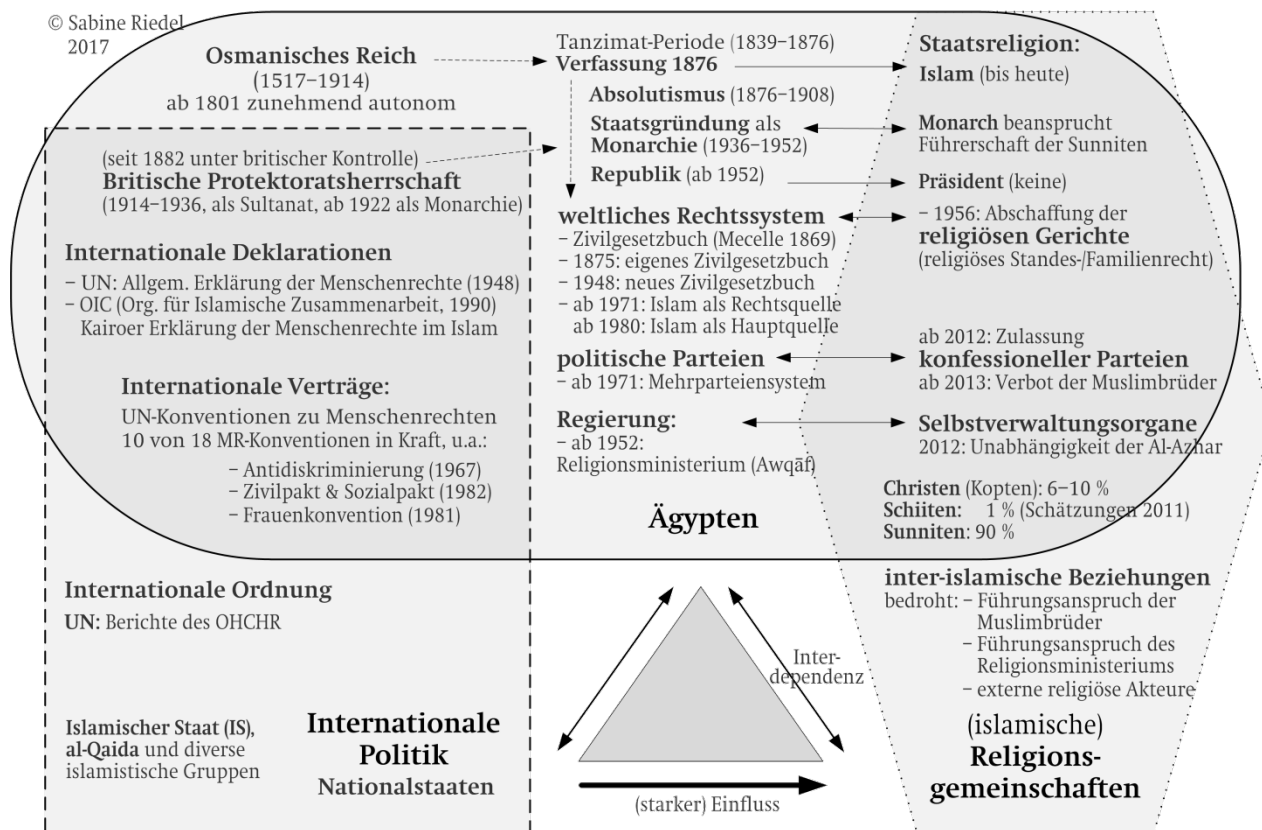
© Sabine Riedel 2017

Osmanisches Reich (1517–1914) ab 1801 zunehmend autonom

(seit 1882 unter britischer Kontrolle)
Britische Protektoratsherrschaft
(1914–1936, als Sultanat, ab 1922 als Monarchie)

Internationale Deklarationen
– UN: Allgem. Erklärung der Menschenrechte (1948)
– OIC (Org. für Islamische Zusammenarbeit, 1990) Kairoer Erklärung der Menschenrechte im Islam

Internationale Verträge:
UN-Konventionen zu Menschenrechten
10 von 18 MR-Konventionen in Kraft, u.a.:
– Antidiskriminierung (1967)
– Zivilpakt & Sozialpakt (1982)
– Frauenkonvention (1981)

Tanzimat-Periode (1839–1876)
Verfassung 1876
Absolutismus (1876–1908)
Staatsgründung als Monarchie (1936–1952)
Republik (ab 1952)

weltliches Rechtssystem
– Zivilgesetzbuch (Mecelle 1869)
– 1875: eigenes Zivilgesetzbuch
– 1948: neues Zivilgesetzbuch
– ab 1971: Islam als Rechtsquelle ab 1980: Islam als Hauptquelle

politische Parteien
– ab 1971: Mehrparteiensystem

Regierung:
– ab 1952: Religionsministerium (Awqāf)

Ägypten

Staatsreligion:
Islam (bis heute)

Monarch beansprucht Führerschaft der Sunniten

Präsident (keine)

– 1956: Abschaffung der religiösen Gerichte
(religiöses Standes-/Familienrecht)

ab 2012: Zulassung konfessioneller Parteien
ab 2013: Verbot der Muslimbrüder

Selbstverwaltungsorgane
2012: Unabhängigkeit der Al-Azhar

Christen (Kopten): 6–10 %
Schiiten: 1 % (Schätzungen 2011)
Sunniten: 90 %

Internationale Ordnung
UN: Berichte des OHCHR

Islamischer Staat (IS), al-Qaida und diverse islamistische Gruppen

Internationale Politik
Nationalstaaten

Inter-dependenz

(starker) Einfluss

inter-islamische Beziehungen
bedroht: – Führungsanspruch der Muslimbrüder
– Führungsanspruch des Religionsministeriums
– externe religiöse Akteure

(islamische) Religionsgemeinschaften